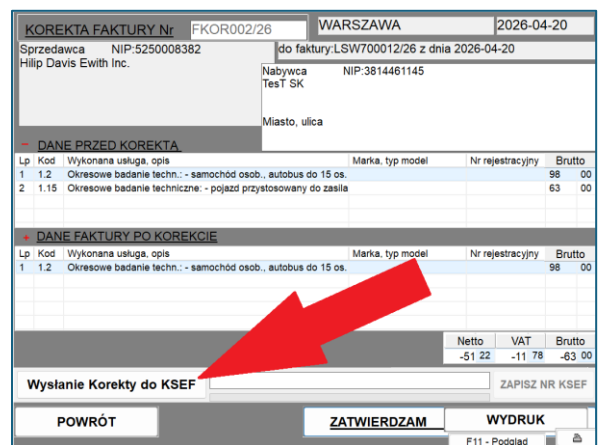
KOREKTA FAKTURY Nr FKOR002/26 WARSZAWA 2026-04-20

Sprzedawca NIP:5250008382
Hilip Davis Ewith Inc.

do faktury:LSW700012/26 z dnia 2026-04-20

Nabywca NIP:3814461145
TesT SK

Miasto, ulica

DANE PRZED KOREKTĄ

| Lp | Kod | Wykonana usługa, opis | Marka, typ model | Nr rejestracyjny | Brutto | |
|---|---|---|---|---|---|---|
| 1 | 1.2 | Okresowe badanie techn.: - samochód osob., autobus do 15 os. | | | 98 | 00 |
| 2 | 1.15 | Okresowe badanie techniczne: - pojazd przystosowany do zasila | | | 63 | 00 |

DANE FAKTURY PO KOREKCIE

| Lp | Kod | Wykonana usługa, opis | Marka, typ model | Nr rejestracyjny | Brutto | |
|---|---|---|---|---|---|---|
| 1 | 1.2 | Okresowe badanie techn.: - samochód osob., autobus do 15 os. | | | 98 | 00 |

| Netto | VAT | Brutto |
|---|---|---|
| -51 22 | -11 78 | -63 00 |

Wysłanie Korekty do KSEF

ZAPISZ NR KSEF

POWRÓT

ZATWIERDZAM

WYDRUK

F11 - Podgląd